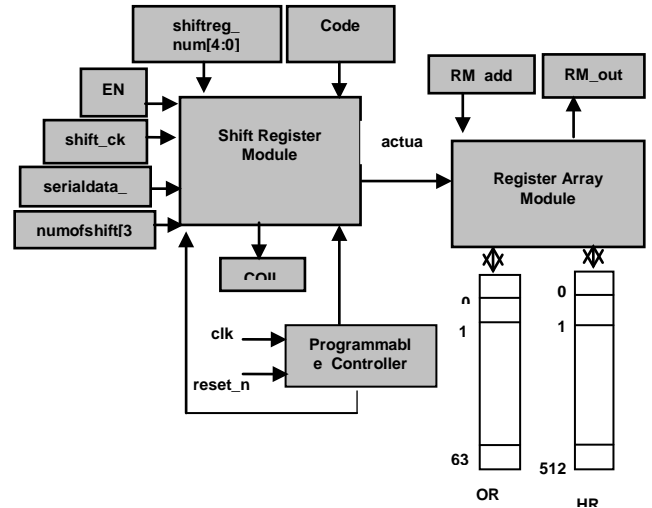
shiftreg_ num[4:0]

Code

EN

shift_ck

serialdata_

numofshift[3

Shift Register Module

actua

RM add

RM_out

Register Array Module

COIL

clk

reset_n

Programmabl e Controller

0

1

63

OR

0

1

512

HR